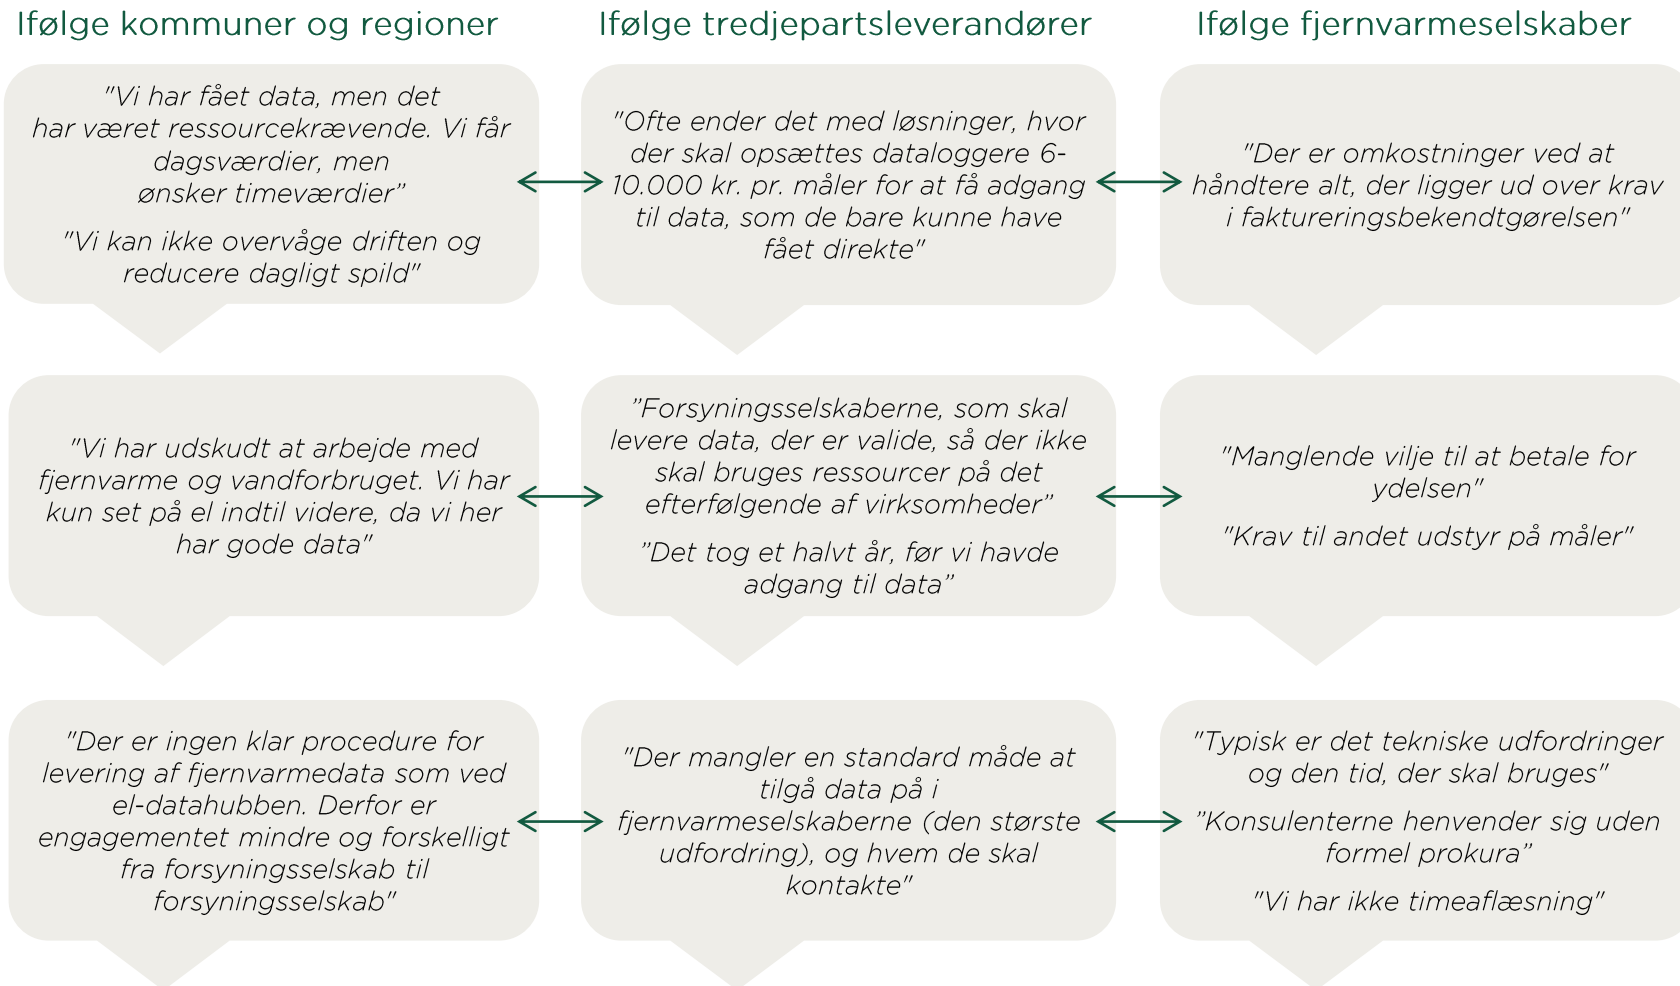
Ifølge kommuner og regioner

"Vi har fået data, men det har været ressourcekrævende. Vi får dagsværdier, men ønsker timeværdier"

"Vi kan ikke overvåge driften og reducere dagligt spild"

"Vi har udskudt at arbejde med fjernvarme og vandforbruget. Vi har kun set på el indtil videre, da vi her har gode data"

"Der er ingen klar procedure for levering af fjernvarmedata som ved el-datahubben. Derfor er engagementet mindre og forskelligt fra forsyningsselskab til forsyningsselskab"

Ifølge tredjepartsleverandører

"Ofte ender det med løsninger, hvor der skal opsættes dataloggere 6-10.000 kr. pr. måler for at få adgang til data, som de bare kunne have fået direkte"

"Forsyningsselskaberne, som skal levere data, der er valide, så der ikke skal bruges ressourcer på det efterfølgende af virksomheder"

"Det tog et halvt år, før vi havde adgang til data"

"Der mangler en standard måde at tilgå data på i fjernvarmeselskaberne (den største udfordring), og hvem de skal kontakte"

Ifølge fjernvarmeselskaber

"Der er omkostninger ved at håndtere alt, der ligger ud over krav i faktureringsbekendtgørelsen"

"Manglende vilje til at betale for ydelsen"

"Krav til andet udstyr på måler"

"Typisk er det tekniske udfordringer og den tid, der skal bruges"

"Konsulenterne henvender sig uden formel prokura"

"Vi har ikke timeaflæsning"